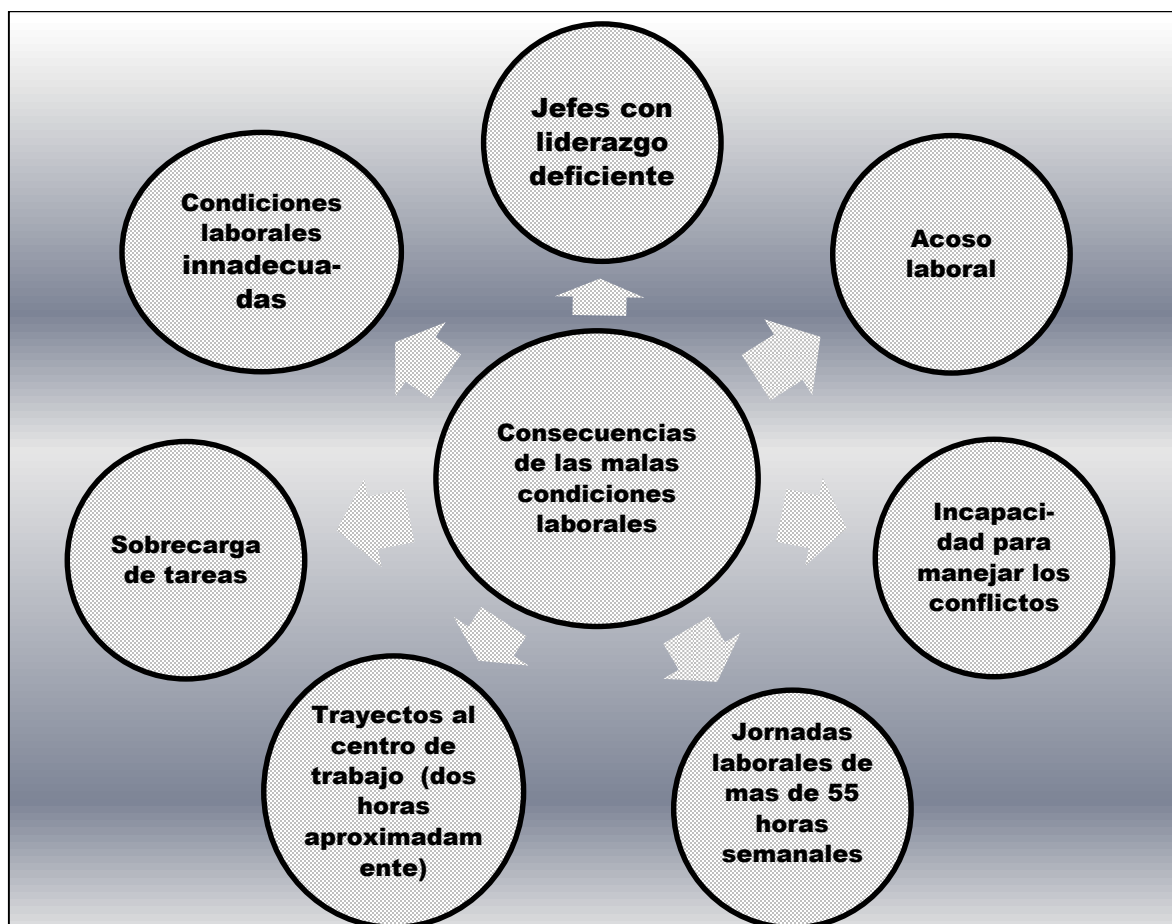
Jefes con liderazgo deficiente

Acoso laboral

Incapacidad para manejar los conflictos

Jornadas laborales de mas de 55 horas semanales

Trayectos al centro de trabajo (dos horas aproximadam ente)

Sobrecarga de tareas

Condiciones laborales innadecuadas

Consecuencias de las malas condiciones laborales